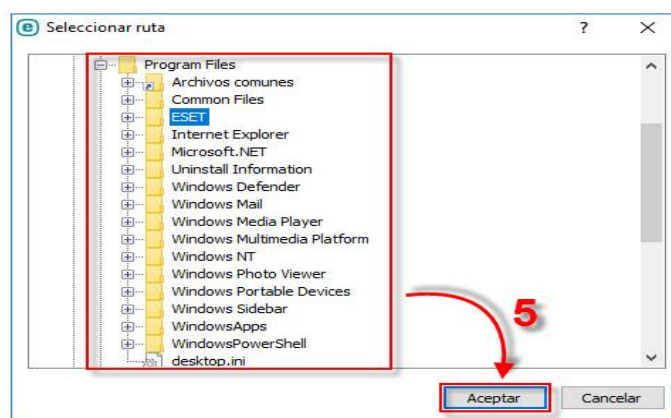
Seleccionar ruta

?

Program Files
Archivos comunes
Common Files
ESET
Internet Explorer
Microsoft.NET
Uninstall Information
Windows Defender
Windows Mail
Windows Media Player
Windows Multimedia Platform
Windows NT
Windows Photo Viewer
Windows Portable Devices
Windows Sidebar
WindowsApps
WindowsPowerShell
desktop.ini

5

Aceptar
Cancelar